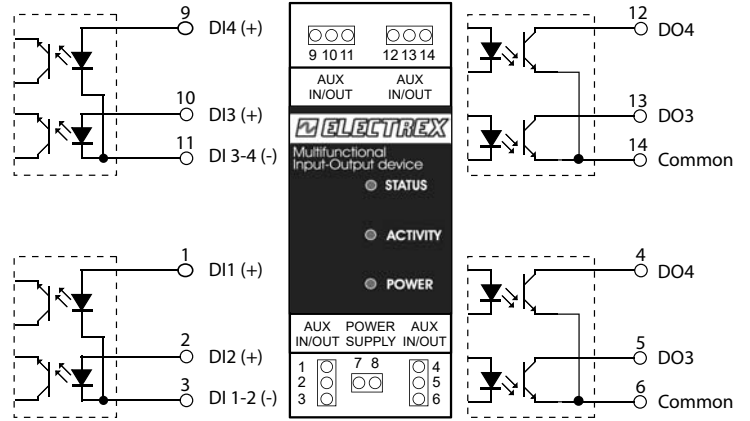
9
DI4 (+)
10
DI3 (+)
11
DI 3-4 (-)
1
DI1 (+)
2
DI2 (+)
3
DI 1-2 (-)

9 10 11
12 13 14
AUX IN/OUT
AUX IN/OUT
ELECTREX
Multifunctional Input-Output device
STATUS
ACTIVITY
POWER
AUX IN/OUT
POWER SUPPLY
AUX IN/OUT
1
2
3
7 8
4
5
6

12
DO4
13
DO3
14
Common
4
DO4
5
DO3
6
Common